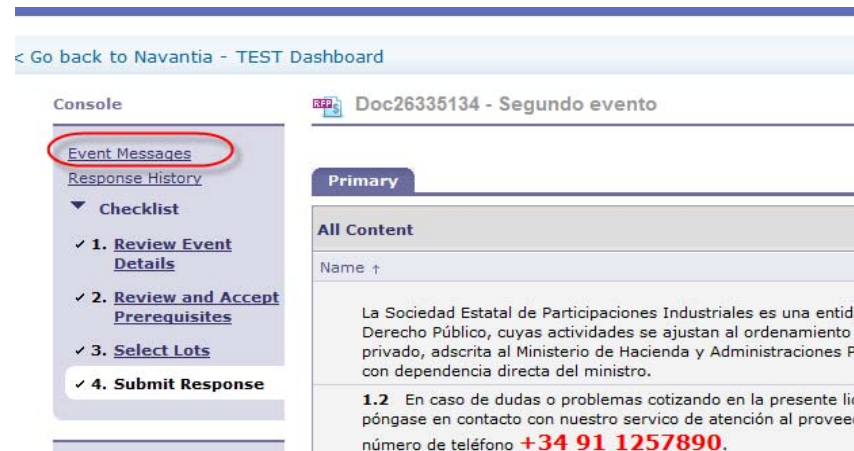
< Go back to Navantia - TEST Dashboard

Console

Event Messages

Response History

Checklist

✓ 1. Review Event Details

✓ 2. Review and Accept Prerequisites

✓ 3. Select Lots

✓ 4. Submit Response

RFP Doc26335134 - Segundo evento

Primary

All Content

Name ↑

La Sociedad Estatal de Participaciones Industriales es una entid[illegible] Derecho Público, cuyas actividades se ajustan al ordenamiento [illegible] privado, adscrita al Ministerio de Hacienda y Administraciones P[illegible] con dependencia directa del ministro.

1.2 En caso de dudas o problemas cotizando en la presente li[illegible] póngase en contacto con nuestro servico de atención al provee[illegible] número de teléfono +34 91 1257890.